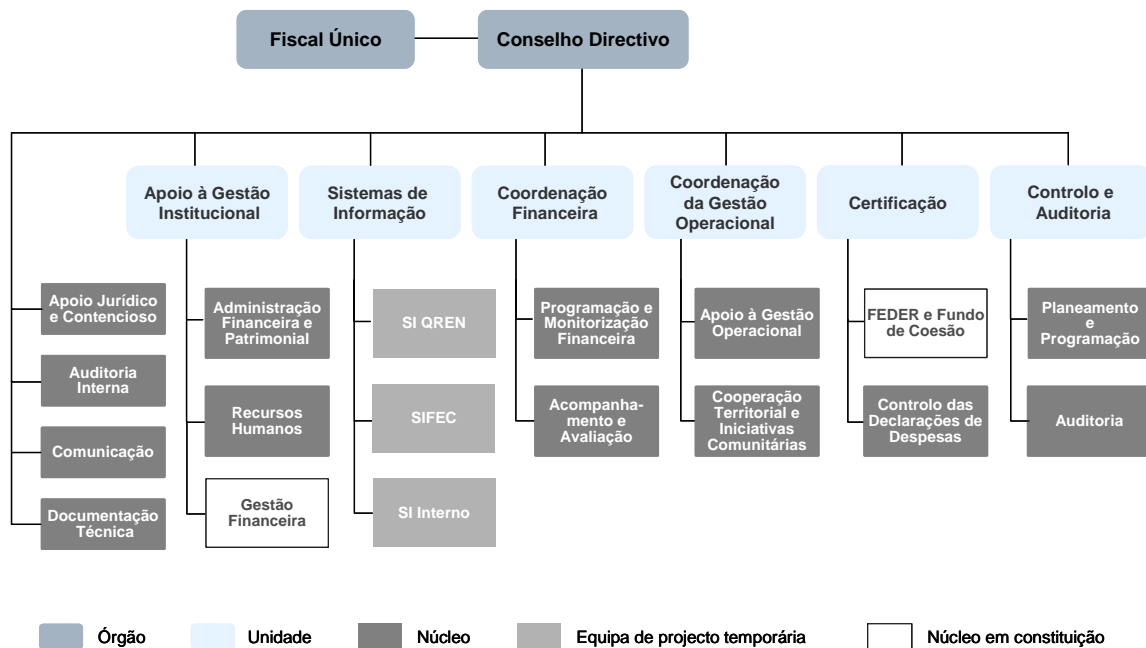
Fiscal Único

Conselho Directivo

Apoio à Gestão Institucional

Sistemas de Informação

Coordenação Financeira

Coordenação da Gestão Operacional

Certificação

Controlo e Auditoria

Apoio Jurídico e Contencioso

Auditoria Interna

Comunicação

Documentação Técnica

Administração Financeira e Patrimonial

Recursos Humanos

Gestão Financeira

SI QREN

SIFEC

SI Interno

Programação e Monitorização Financeira

Acompanhamento e Avaliação

Apoio à Gestão Operacional

Cooperação Territorial e Iniciativas Comunitárias

FEDER e Fundo de Coesão

Controlo das Declarações de Despesas

Planeamento e Programação

Auditoria

Órgão

Unidade

Núcleo

Equipa de projecto temporária

Núcleo em constituição